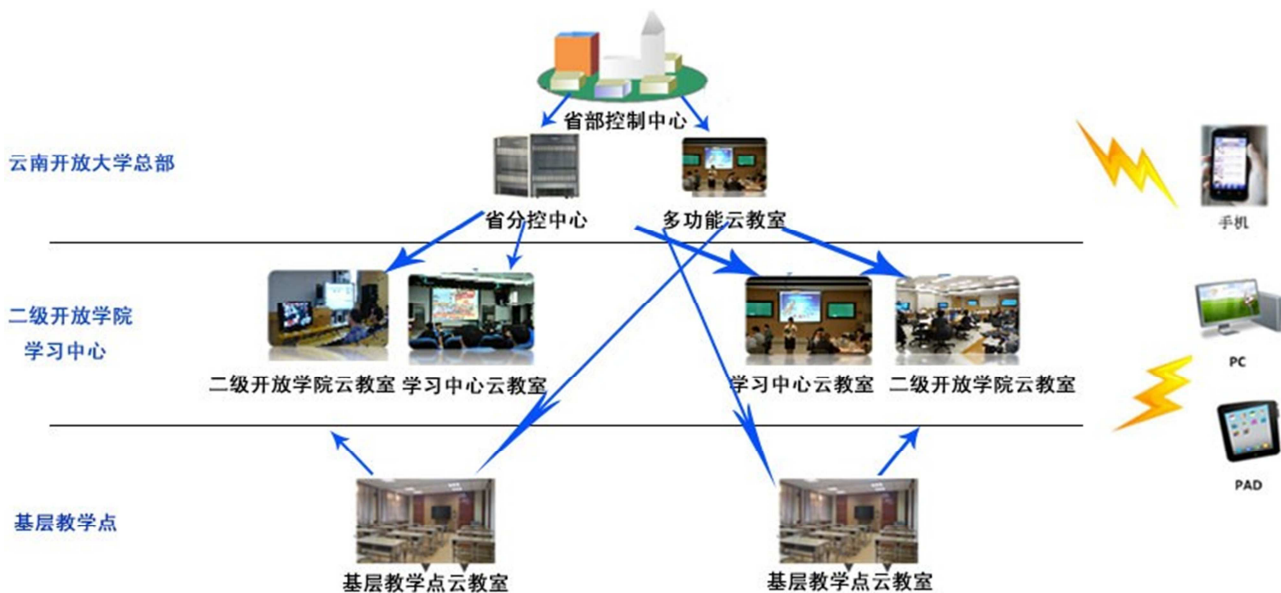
省部控制中心

云南开放大学总部

省分控中心

多功能云教室

手机

二级开放学院

学习中心

二级开放学院云教室

学习中心云教室

学习中心云教室

二级开放学院云教室

PC

PAD

基层教学点

基层教学点云教室

基层教学点云教室